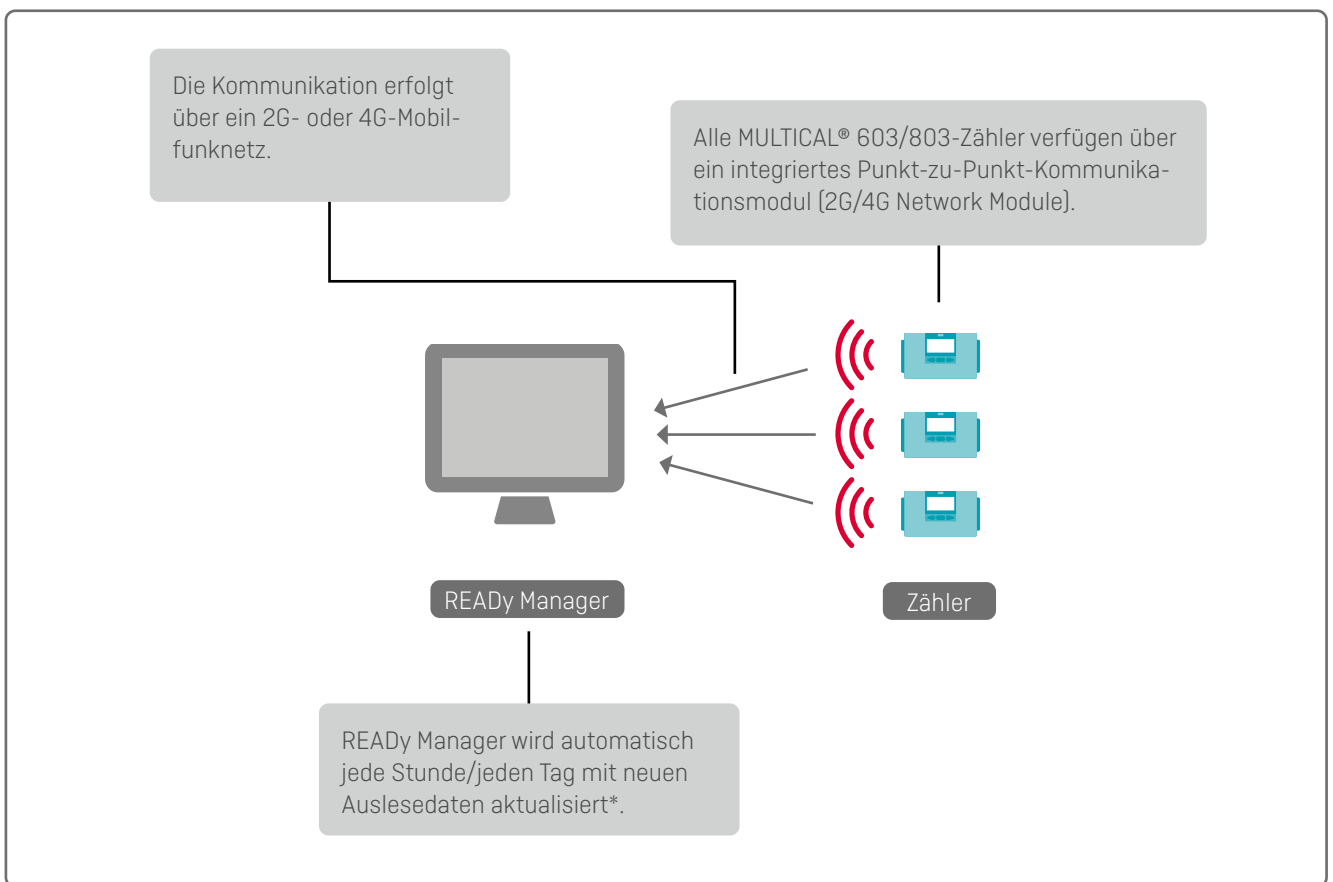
Die Kommunikation erfolgt über ein 2G- oder 4G-Mobilfunknetz.

Alle MULTICAL® 603/803-Zähler verfügen über ein integriertes Punkt-zu-Punkt-Kommunikationsmodul (2G/4G Network Module).

READy Manager

Zähler

READy Manager wird automatisch jede Stunde/jeden Tag mit neuen Auslesedaten aktualisiert*.